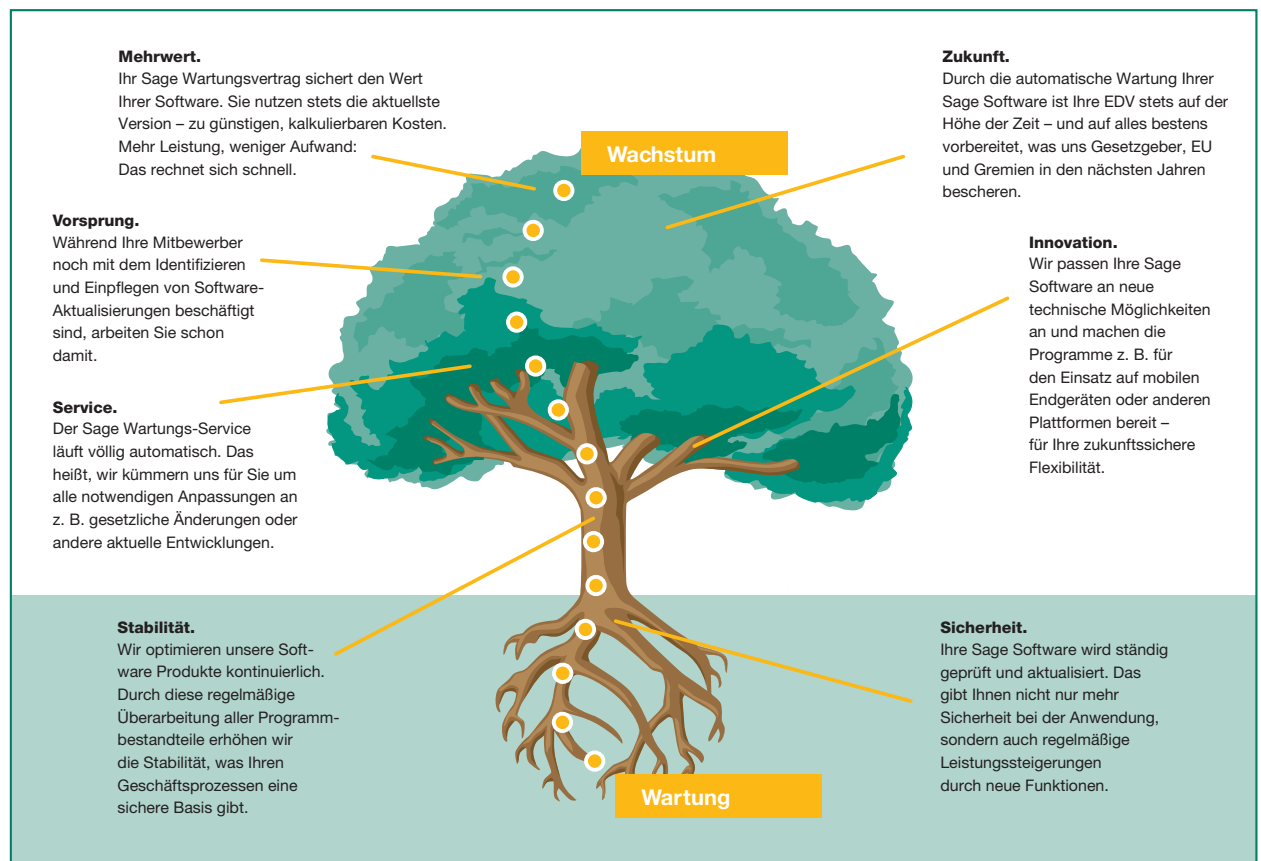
**Mehrwert.**
Ihr Sage Wartungsvertrag sichert den Wert Ihrer Software. Sie nutzen stets die aktuellste Version – zu günstigen, kalkulierbaren Kosten. Mehr Leistung, weniger Aufwand: Das rechnet sich schnell.

**Vorsprung.**
Während Ihre Mitbewerber noch mit dem Identifizieren und Einpflegen von Software-Aktualisierungen beschäftigt sind, arbeiten Sie schon damit.

**Service.**
Der Sage Wartungs-Service läuft völlig automatisch. Das heißt, wir kümmern uns für Sie um alle notwendigen Anpassungen an z. B. gesetzliche Änderungen oder andere aktuelle Entwicklungen.

Wachstum

**Zukunft.**
Durch die automatische Wartung Ihrer Sage Software ist Ihre EDV stets auf der Höhe der Zeit – und auf alles bestens vorbereitet, was uns Gesetzgeber, EU und Gremien in den nächsten Jahren bescheren.

**Innovation.**
Wir passen Ihre Sage Software an neue technische Möglichkeiten an und machen die Programme z. B. für den Einsatz auf mobilen Endgeräten oder anderen Plattformen bereit – für Ihre zukunftssichere Flexibilität.

**Stabilität.**
Wir optimieren unsere Software Produkte kontinuierlich. Durch diese regelmäßige Überarbeitung aller Programmbestandteile erhöhen wir die Stabilität, was Ihren Geschäftsprozessen eine sichere Basis gibt.

Wartung

**Sicherheit.**
Ihre Sage Software wird ständig geprüft und aktualisiert. Das gibt Ihnen nicht nur mehr Sicherheit bei der Anwendung, sondern auch regelmäßige Leistungssteigerungen durch neue Funktionen.